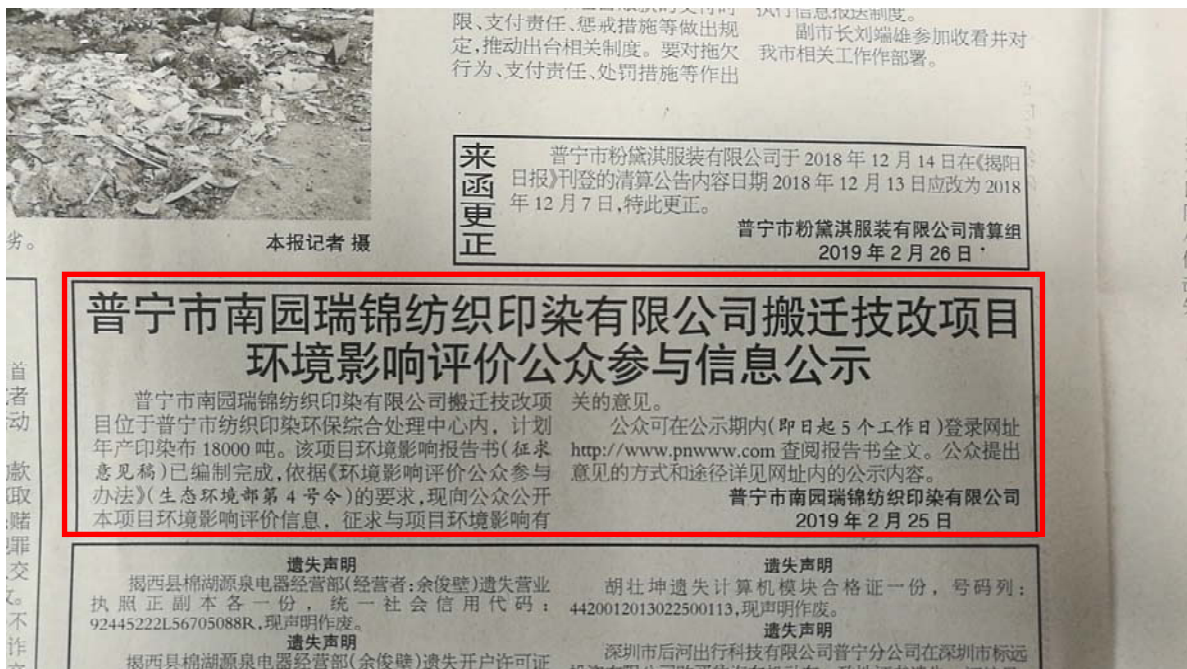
限、支付责任、惩戒措施等做出规定，推动出台相关制度。要对拖欠行为、支付责任、处罚措施等作出

执行信息报送制度。

副市长刘端雄参加收看并对我市相关工作作部署。

劣。

本报记者 摄

来函更正

普宁市粉黛淇服装有限公司于 2018 年 12 月 14 日在《揭阳日报》刊登的清算公告内容日期 2018 年 12 月 13 日应改为 2018 年 12 月 7 日，特此更正。

普宁市粉黛淇服装有限公司清算组

2019 年 2 月 26 日

普宁市南园瑞锦纺织印染有限公司搬迁技改项目环境影响评价公众参与信息公示

普宁市南园瑞锦纺织印染有限公司搬迁技改项目位于普宁市纺织印染环保综合处理中心内，计划年产印染布 18000 吨。该项目环境影响报告书（征求意见稿）已编制完成，依据《环境影响评价公众参与办法》（生态环境部第 4 号令）的要求，现向公众公开本项目环境影响评价信息，征求与项目环境影响有关的意见。

公众可在公示期内（即日起 5 个工作日）登录网址 http://www.pnwww.com 查阅报告书全文。公众提出意见的方式和途径详见网址内的公示内容。

普宁市南园瑞锦纺织印染有限公司

2019 年 2 月 25 日

首
者
动
款
取
赌
罪
交
。
不
作

遗失声明

揭西县棉湖源泉电器经营部（经营者：余俊壁）遗失营业执照正副本各一份，统一社会信用代码：92445222L56705088R，现声明作废。

遗失声明

揭西县棉湖源泉电器经营部（余俊壁）遗失开户许可证

遗失声明

胡壮坤遗失计算机模块合格证一份，号码列：442001201302250011З，现声明作废。

遗失声明

深圳市后河出行科技有限公司普宁分公司在深圳市标远